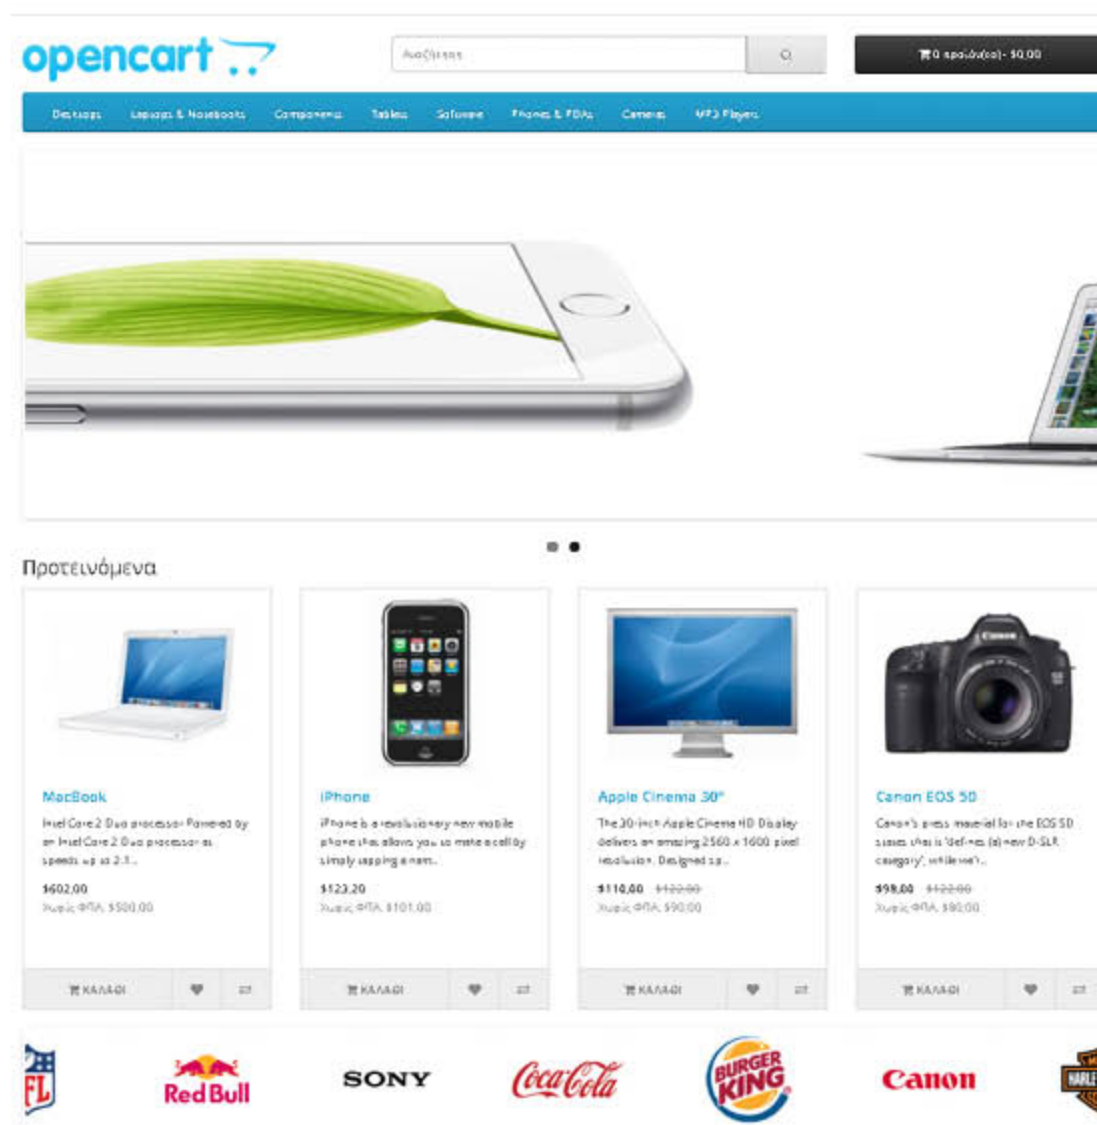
opencart

Αναζήτηση

0 προϊόν(τα) - $0,00

Desktops Laptops & Notebooks Components Tablets Software Phones & PDAs Cameras MP3 Players

Προτεινόμενα

MacBook

Intel Core 2 Duo processor Powered by an Intel Core 2 Duo processor at speeds up to 2.1..

$602,00
Χωρίς ΦΠΑ: $500,00

ΚΑΛΑΘΙ

iPhone

iPhone is a revolutionary new mobile phone that allows you to make a call by simply tapping a nam..

$123,20
Χωρίς ΦΠΑ: $101,00

ΚΑΛΑΘΙ

Apple Cinema 30"

The 30-inch Apple Cinema HD Display delivers an amazing 2560 x 1600 pixel resolution. Designed sp..

$110,00 $122,00
Χωρίς ΦΠΑ: $90,00

ΚΑΛΑΘΙ

Canon EOS 5D

Canon's press material for the EOS 5D states that it 'defines (a) new D-SLR category', while we'r..

$98,00 $122,00
Χωρίς ΦΠΑ: $80,00

ΚΑΛΑΘΙ

NFL Red Bull SONY Coca-Cola BURGER KING Canon HARLEY